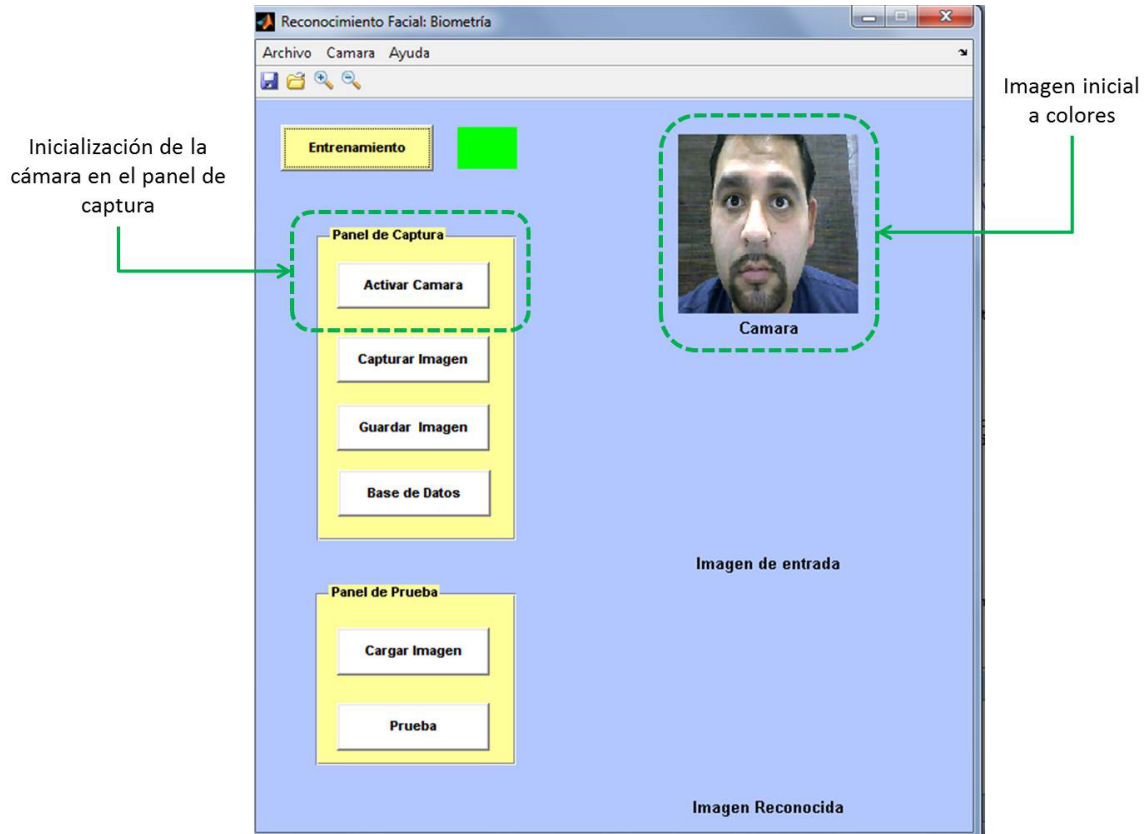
Reconocimiento Facial: Biometría

Archivo Camara Ayuda

Inicialización de la cámara en el panel de captura

Imagen inicial a colores

Entrenamiento

Panel de Captura

Activar Camara

Capturar Imagen

Guardar Imagen

Base de Datos

Camara

Imagen de entrada

Panel de Prueba

Cargar Imagen

Prueba

Imagen Reconocida